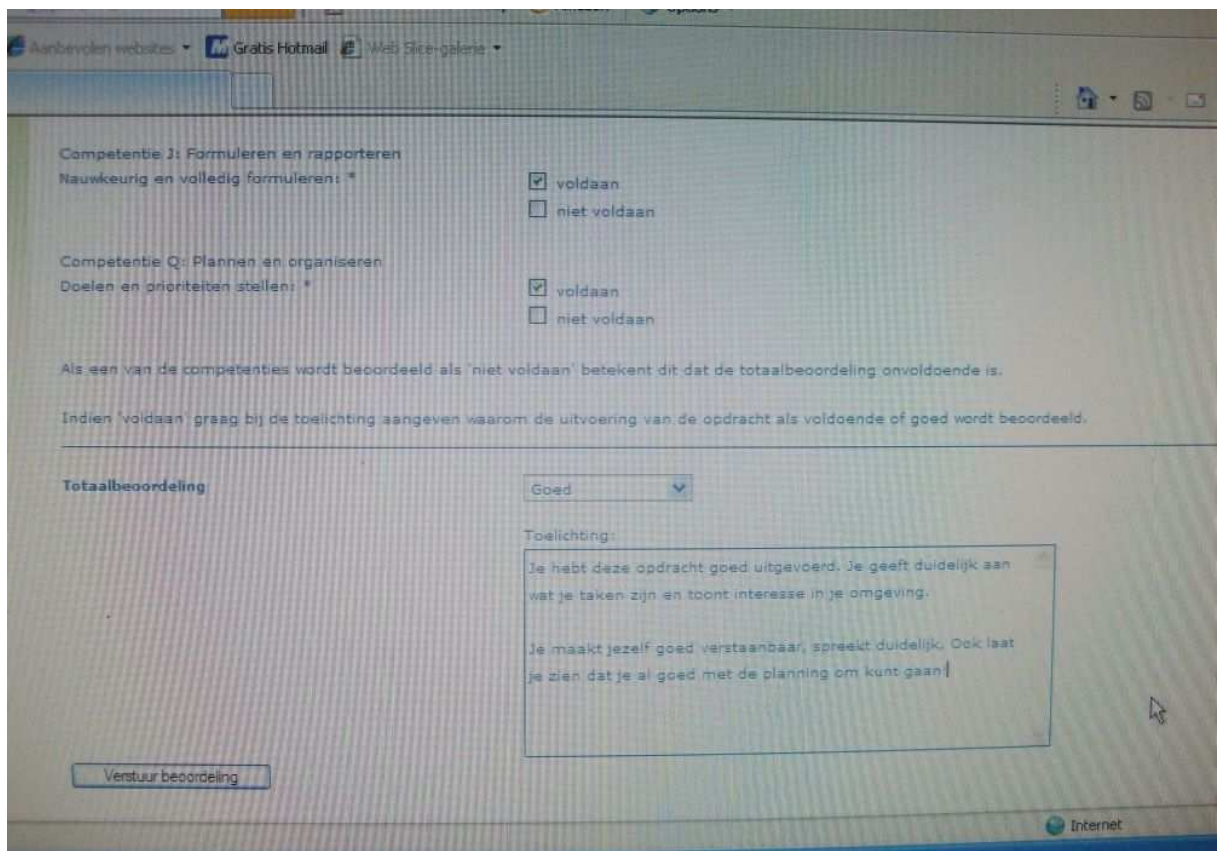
Aanbevolen websites ▾ Gratis Hotmail Web Slice-galerie ▾

Competentie J: Formuleren en rapporteren
Nauwkeurig en volledig formuleren: *

voldaan
niet voldaan

Competentie Q: Plannen en organiseren
Doelen en prioriteiten stellen: *

voldaan
niet voldaan

Als een van de competenties wordt beoordeeld als 'niet voldaan' betekent dit dat de totaalbeoordeling onvoldoende is.

Indien 'voldaan' graag bij de toelichting aangeven waarom de uitvoering van de opdracht als voldoende of goed wordt beoordeeld.

Totaalbeoordeling

Goed

Toelichting:

Je hebt deze opdracht goed uitgevoerd. Je geeft duidelijk aan wat je taken zijn en toont interesse in je omgeving.

Je maakt jezelf goed verstaanbaar, spreekt duidelijk. Ook laat je zien dat je al goed met de planning om kunt gaan.

Verstuur beoordeling

Internet